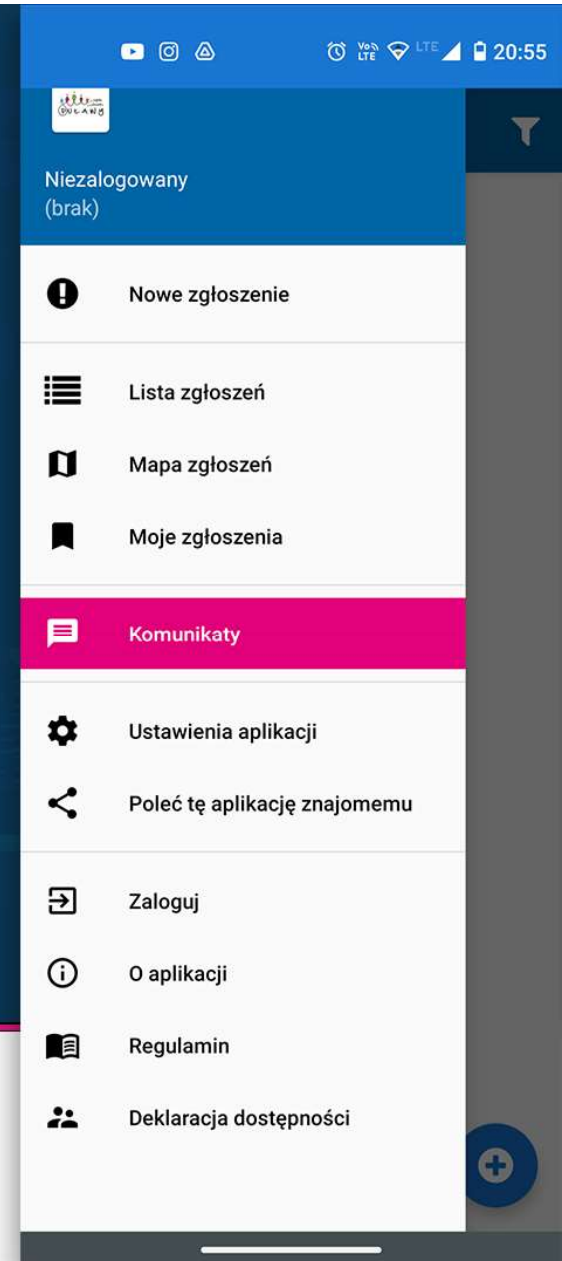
Vo LTE LTE 20:55

Niezalogowany
(brak)

Nowe zgłoszenie

Lista zgłoszeń

Mapa zgłoszeń

Moje zgłoszenia

Komunikaty

Ustawienia aplikacji

Poleć tę aplikację znajomemu

Zaloguj

O aplikacji

Regulamin

Deklaracja dostępności